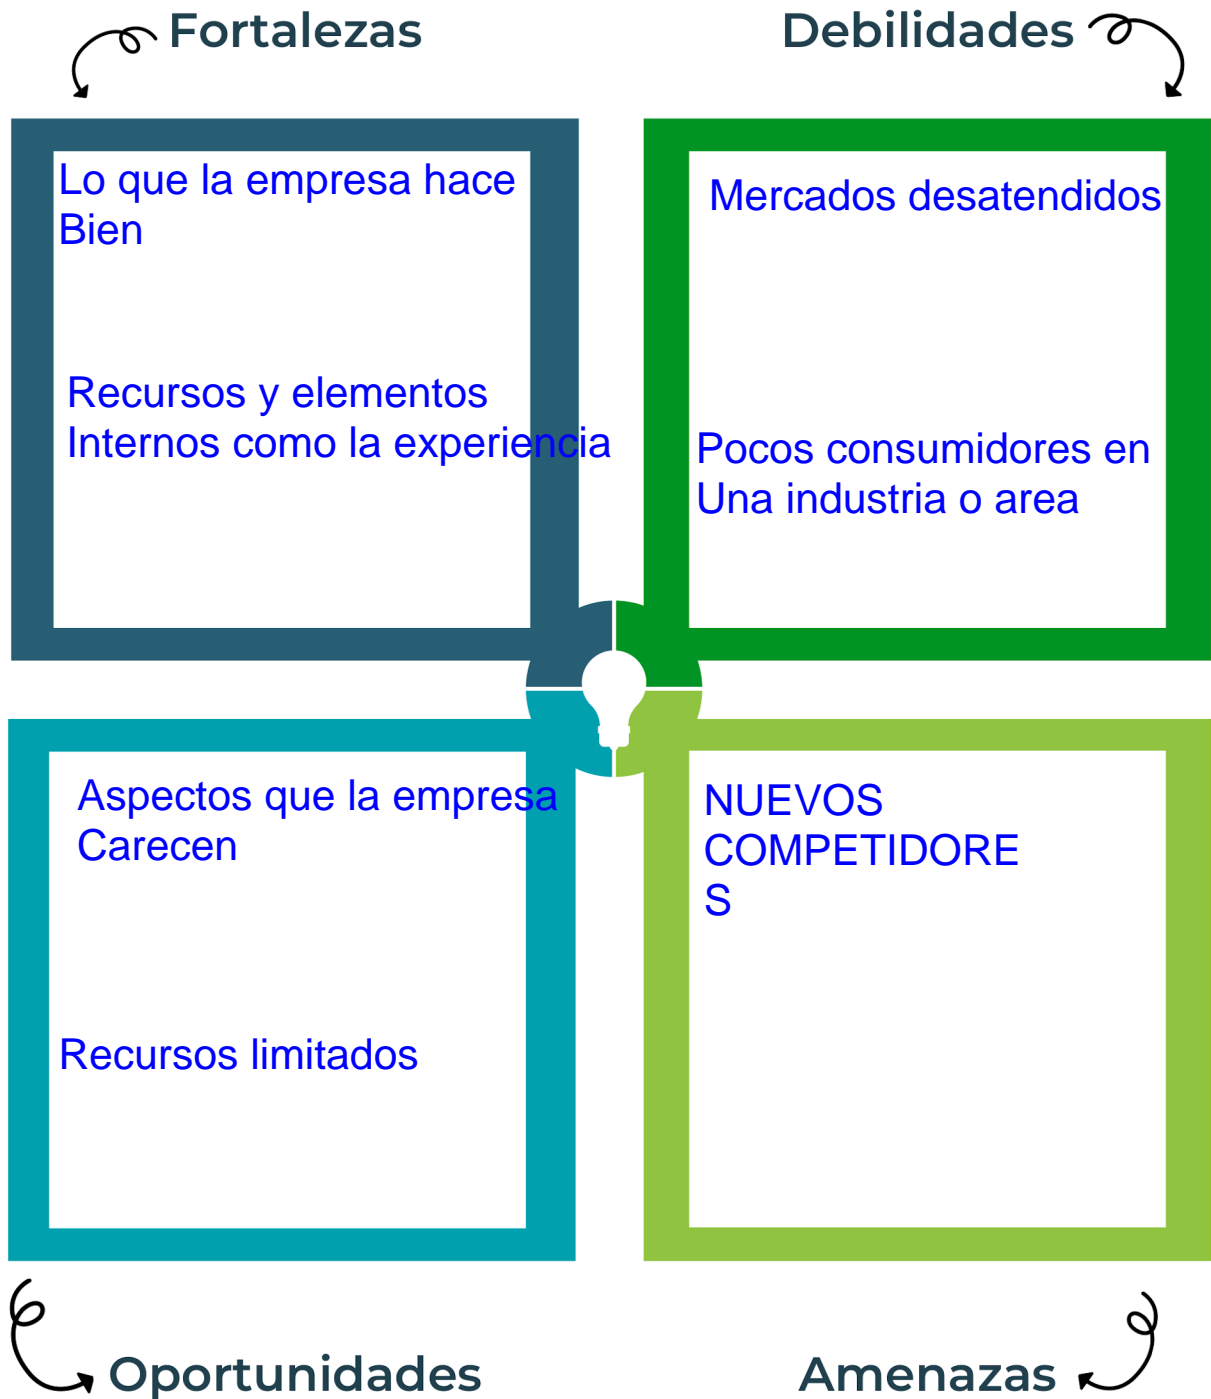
Fortalezas

Debilidades

Lo que la empresa hace Bien

Recursos y elementos Internos como la experiencia

Mercados desatendidos

Pocos consumidores en Una industria o area

Aspectos que la empresa Carecen

Recursos limitados

NUEVOS COMPETIDORE S

Oportunidades

Amenazas